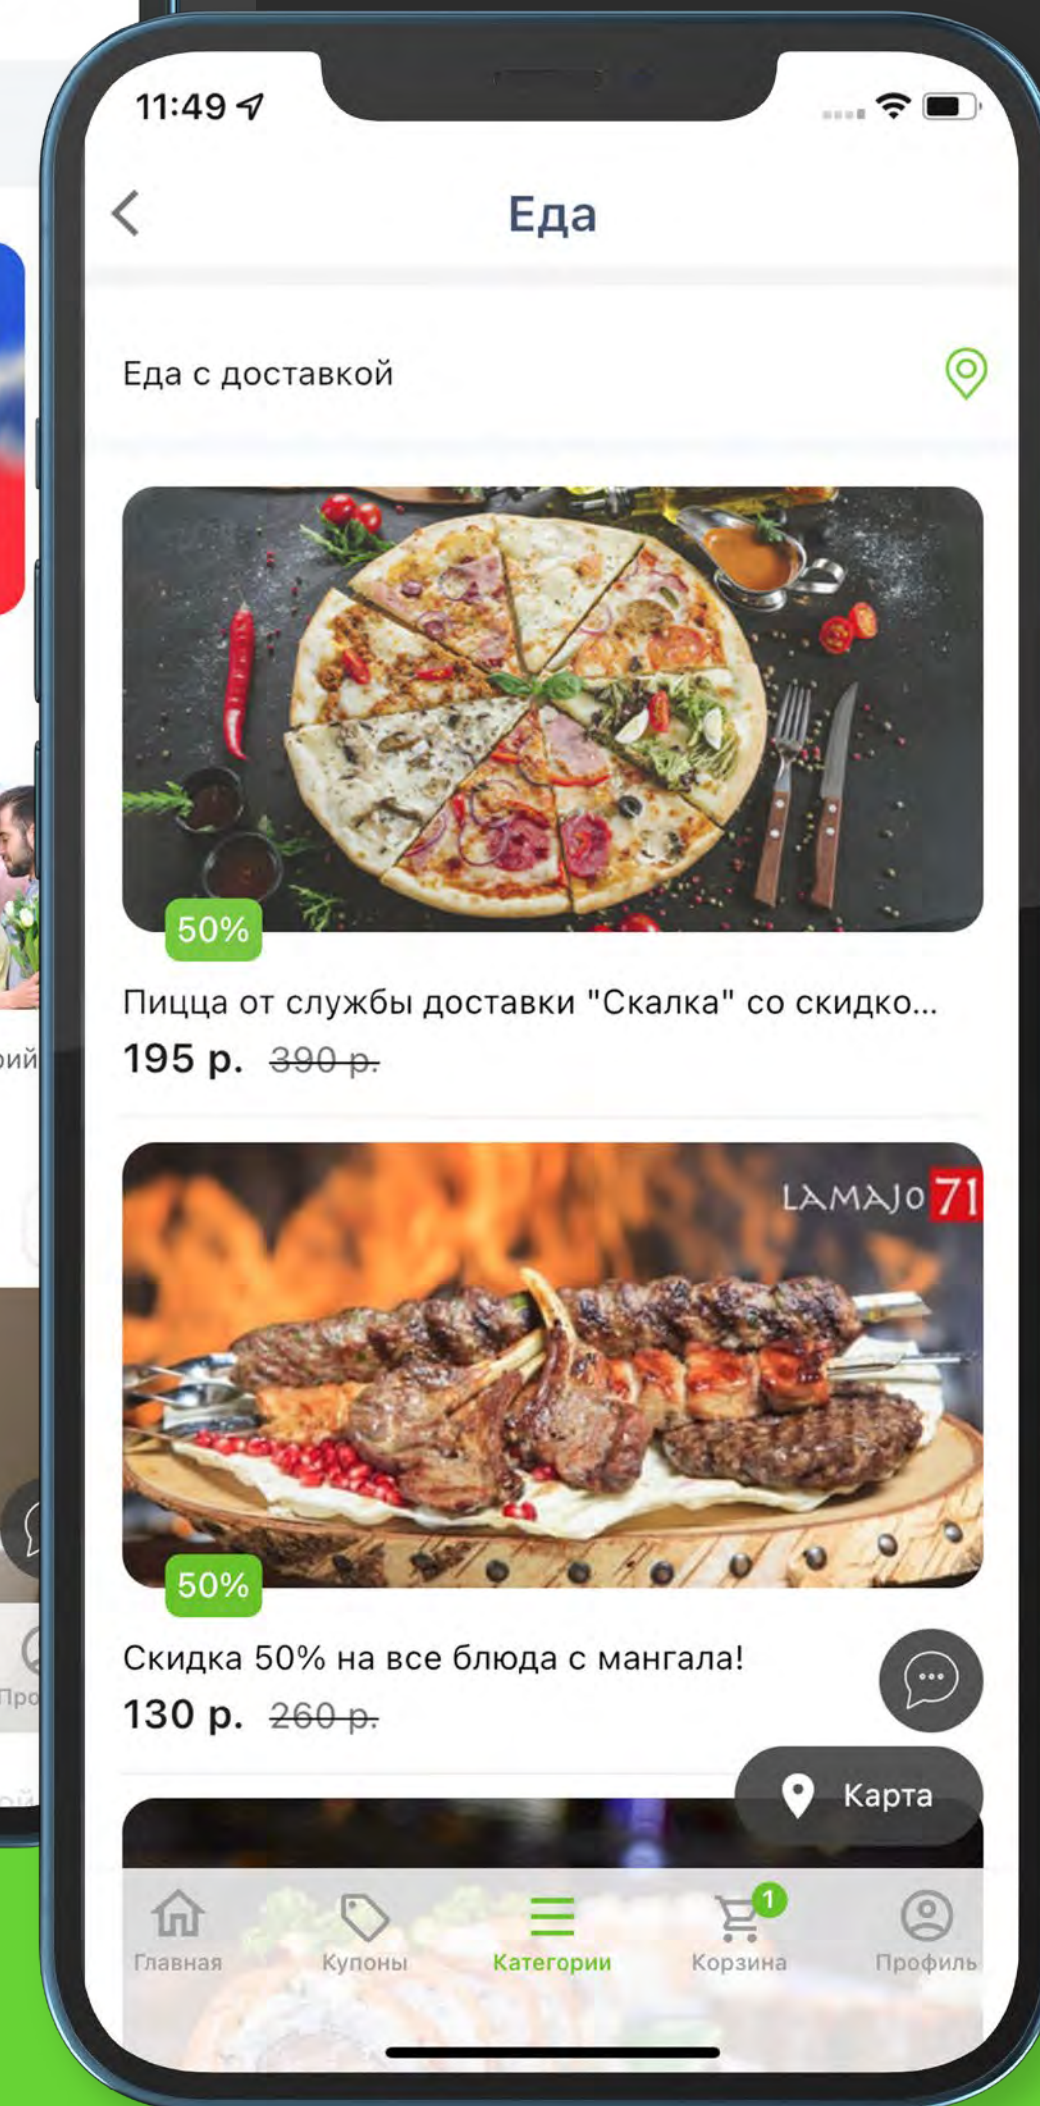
11:49

Еда

Еда с доставкой

50%

Пицца от службы доставки "Скалка" со скидко...

195 р. 390 р.

LAMAJO 71

50%

Скидка 50% на все блюда с мангала!

130 р. 260 р.

Карта

Главная Купоны Категории 1 Корзина Профиль

рий

Про